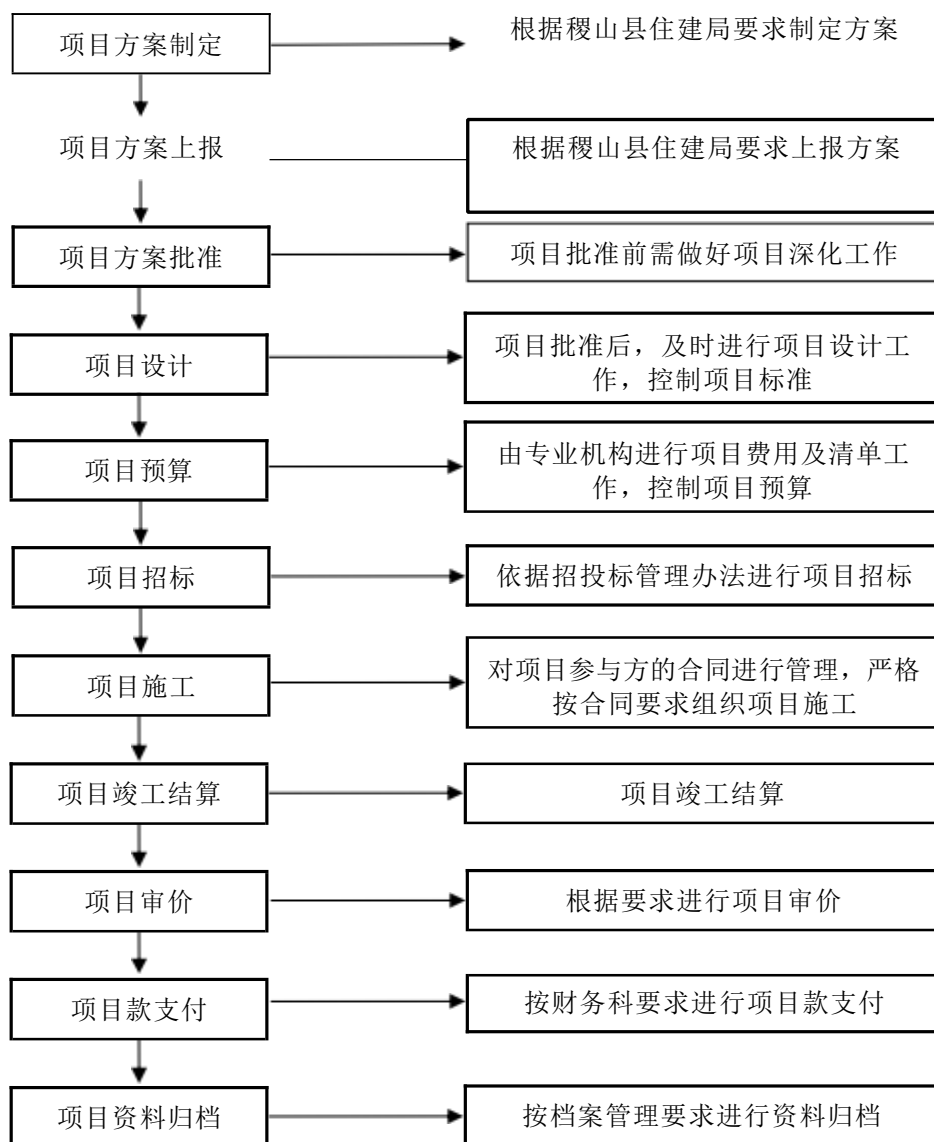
项目方案制定

根据稷山县住建局要求制定方案

项目方案上报

根据稷山县住建局要求上报方案

项目方案批准

项目批准前需做好项目深化工作

项目设计

项目批准后，及时进行项目设计工作，控制项目标准

项目预算

由专业机构进行项目费用及清单工作，控制项目预算

项目招标

依据招投标管理办法进行项目招标

项目施工

对项目参与方的合同进行管理，严格按合同要求组织项目施工

项目竣工结算

项目竣工结算

项目审价

根据要求进行项目审价

项目款支付

按财务科要求进行项目款支付

项目资料归档

按档案管理要求进行资料归档